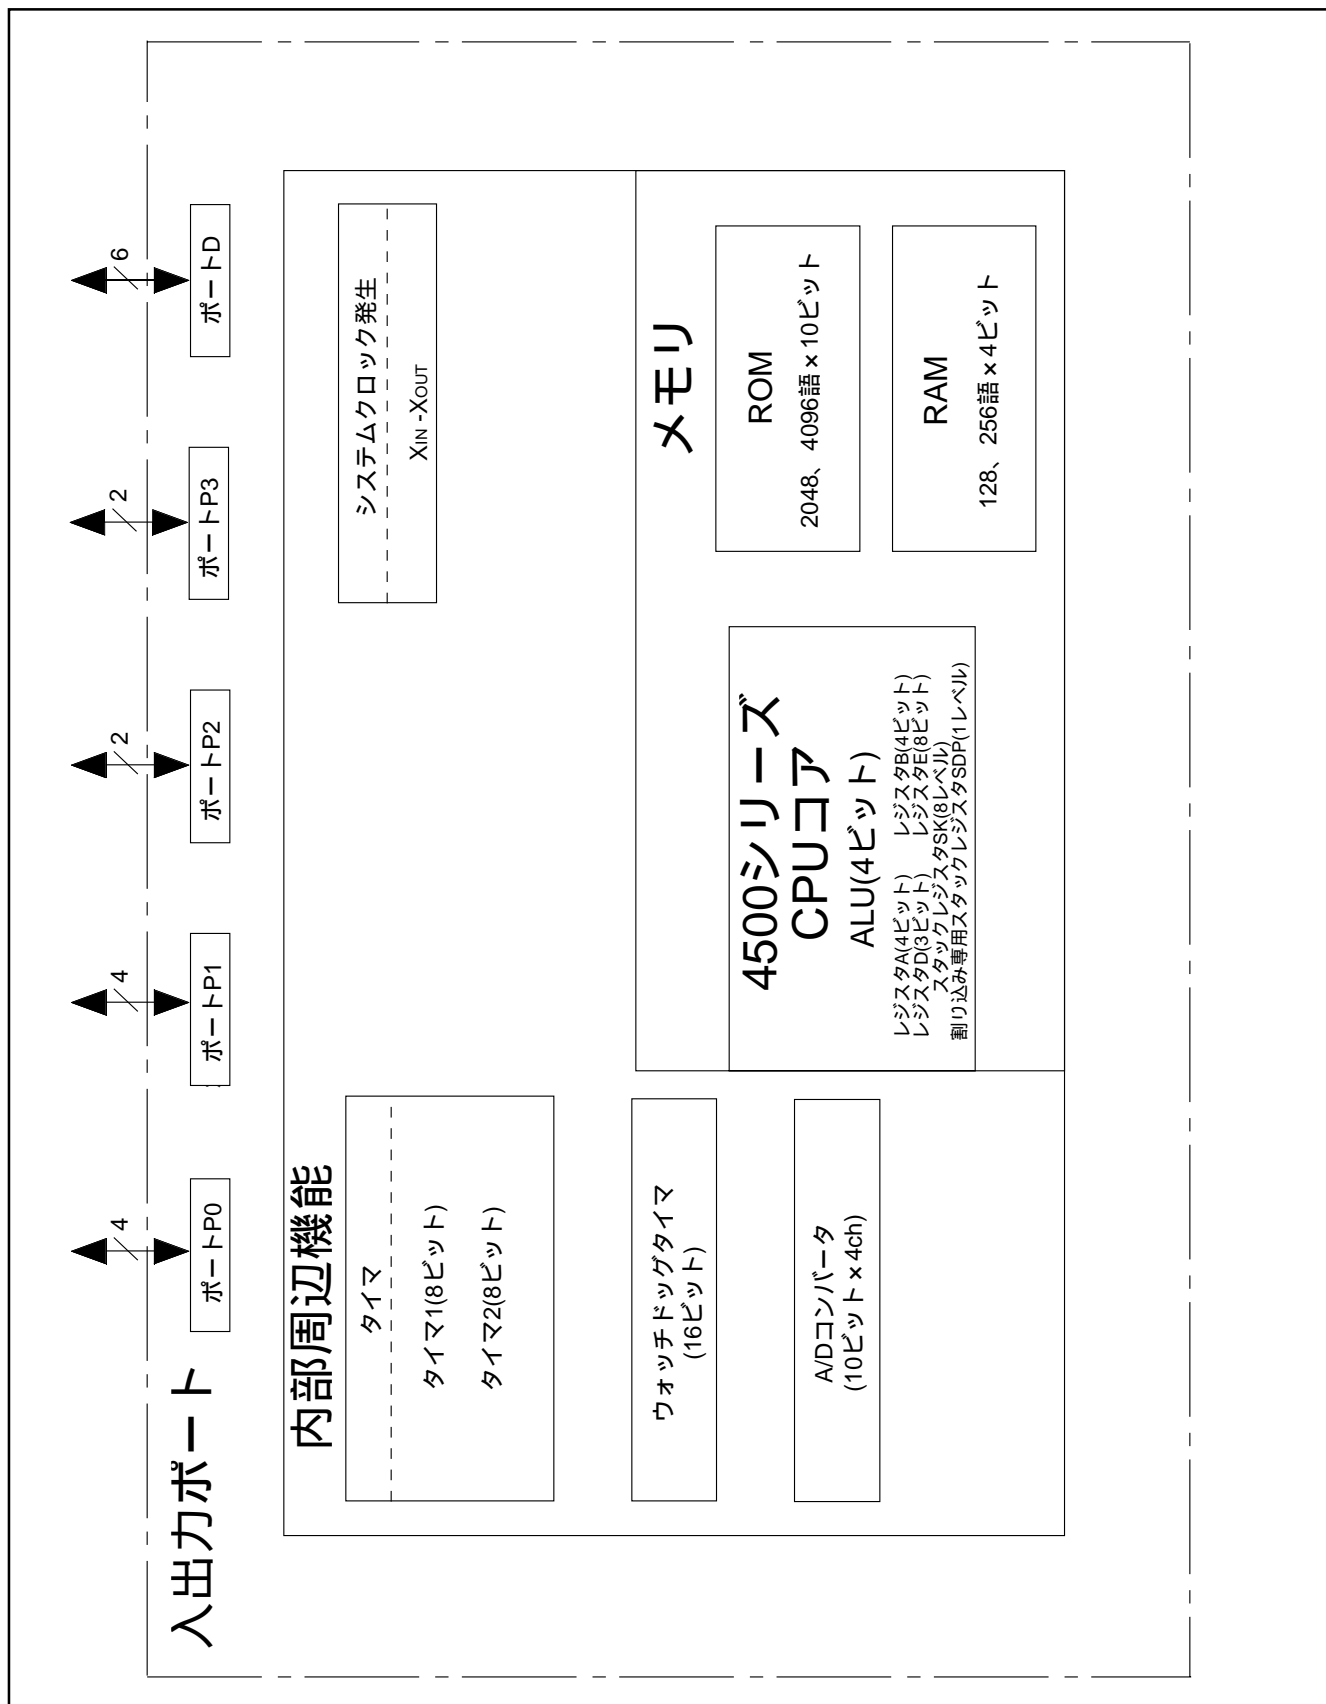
入出力ポート

ポートP0
4

ポートP1
4

ポートP2
2

ポートP3
2

ポートD
6

内部周辺機能

タイマ
タイマ1(8ビット)
タイマ2(8ビット)

ウォッチドッグタイマ
(16ビット)

A/Dコンバータ
(10ビット×4ch)

システムクロック発生
$X_{IN}$ -$X_{OUT}$

メモリ

ROM
2048、4096語×10ビット

RAM
128、256語×4ビット

4500シリーズ
CPUコア
ALU(4ビット)
レジスタA(4ビット)　レジスタB(4ビット)
レジスタD(3ビット)　レジスタE(8ビット)
スタックレジスタSK(8レベル)
割り込み専用スタックレジスタSDP(1レベル)